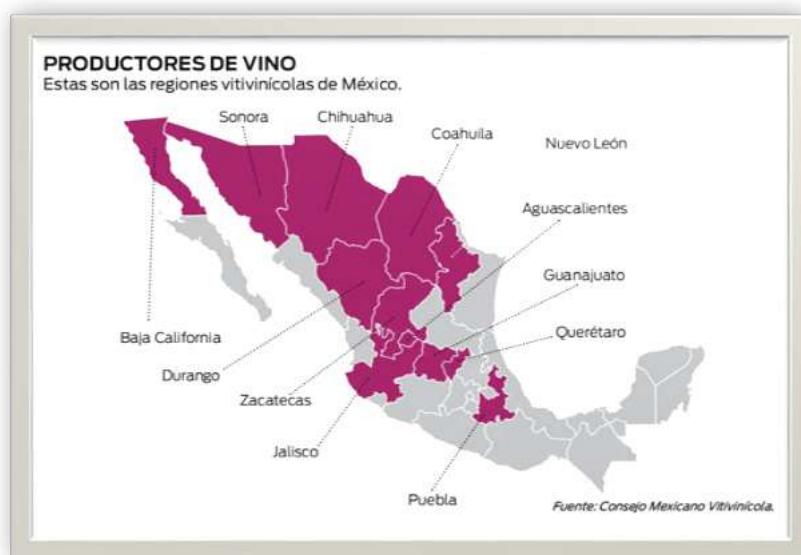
PRODUCTORES DE VINO
Estas son las regiones vitivinícolas de México.

Sonora
Chihuahua
Coahuila
Nuevo León
Aguascalientes
Guanajuato
Querétaro
Baja California
Durango
Zacatecas
Jalisco
Puebla

Fuente: Consejo Mexicano Vitivinícola.